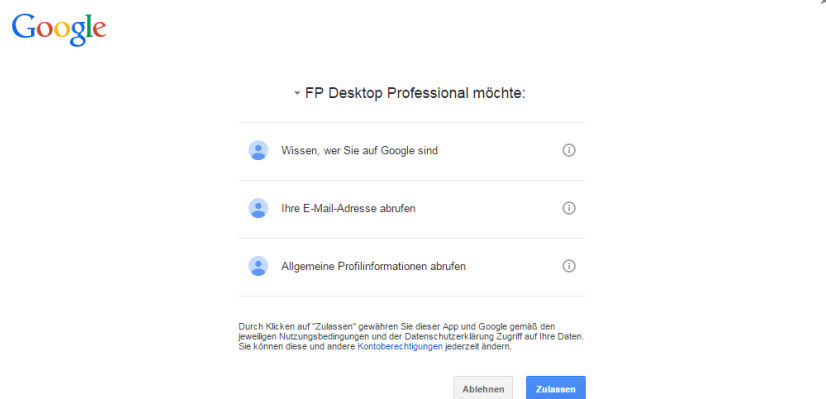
Google

FP Desktop Professional möchte:

Wissen, wer Sie auf Google sind

Ihre E-Mail-Adresse abrufen

Allgemeine Profilinformationen abrufen

Durch Klicken auf "Zulassen" gewähren Sie dieser App und Google gemäß den jeweiligen Nutzungsbedingungen und der Datenschutzerklärung Zugriff auf Ihre Daten. Sie können diese und andere Kontoberechtigungen jederzeit ändern.

Ablehnen Zulassen